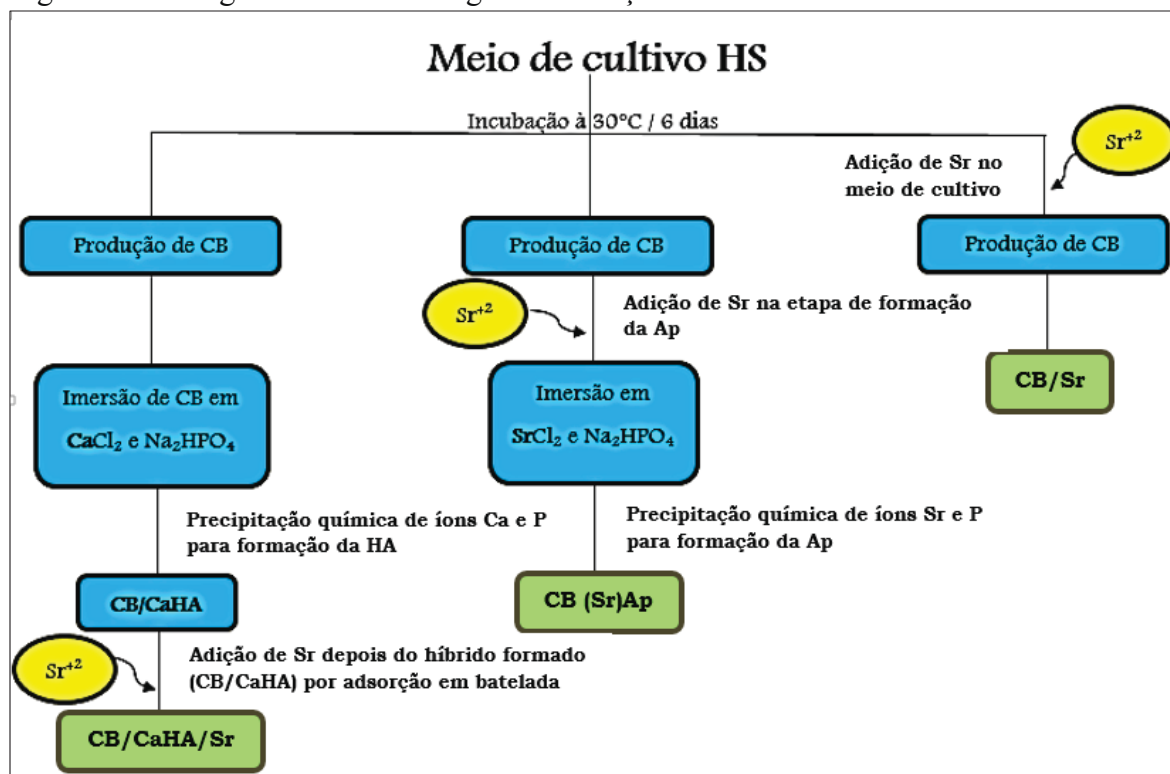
Meio de cultivo HS

Incubação à 30°C / 6 dias

$Sr^{+2}$

Adição de Sr no meio de cultivo

Produção de CB

Produção de CB

Produção de CB

$Sr^{+2}$

Adição de Sr na etapa de formação da Ap

CB/Sr

Imersão de CB em $CaCl_2$ e $Na_2HPO_4$

Imersão em $SrCl_2$ e $Na_2HPO_4$

Precipitação química de íons Ca e P para formação da HA

Precipitação química de íons Sr e P para formação da Ap

CB/CaHA

CB (Sr)Ap

$Sr^{+2}$

Adição de Sr depois do híbrido formado (CB/CaHA) por adsorção em batelada

CB/CaHA/Sr